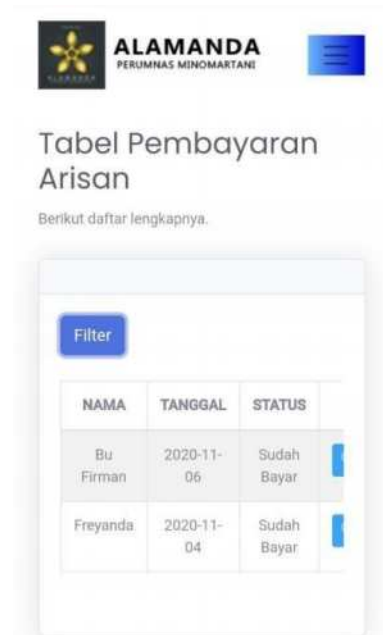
ALAMANDA
PERUMNAS MINOMARTANI

Tabel Pembayaran Arisan

Berikut daftar lengkapnya.

Filter

| NAMA | TANGGAL | STATUS |
|---|---|---|
| Bu Firman | 2020-11-06 | Sudah Bayar |
| Freyanda | 2020-11-04 | Sudah Bayar |